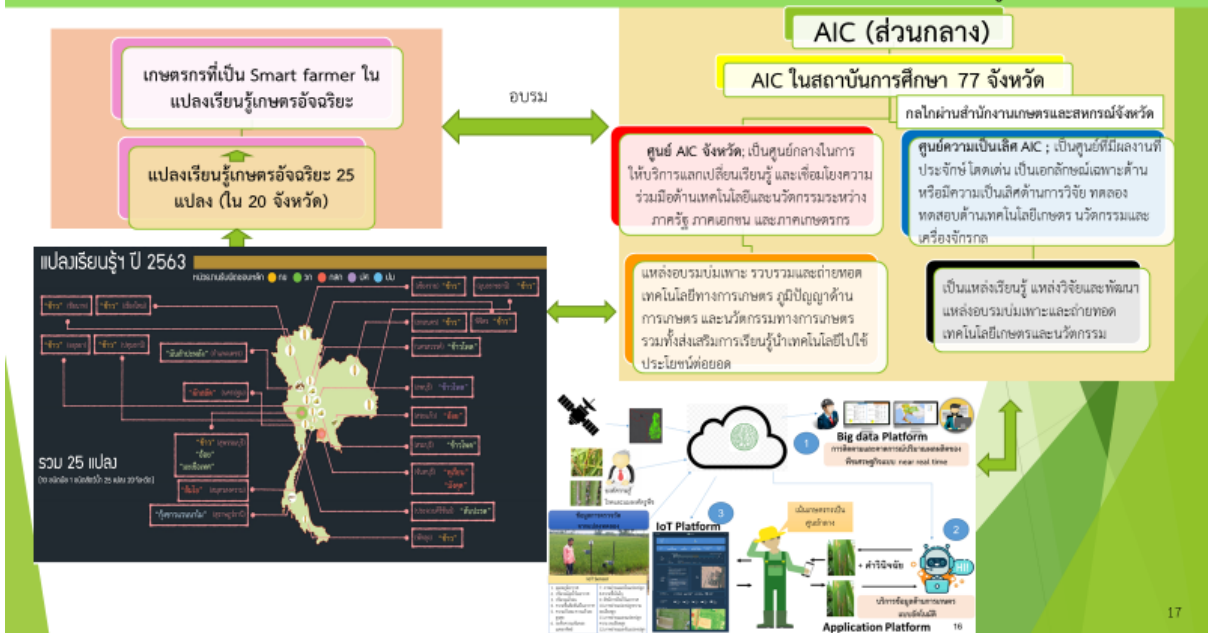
เกษตรกรที่เป็น Smart farmer ใน แปลงเรียนรู้เกษตรอัจฉริยะ

แปลงเรียนรู้เกษตรอัจฉริยะ 25 แปลง (ใน 20 จังหวัด)

อบรม

AIC (ส่วนกลาง)

AIC ในสถาบันการศึกษา 77 จังหวัด

กลไกผ่านสำนักงานเกษตรและสหกรณ์จังหวัด

ศูนย์ AIC จังหวัด; เป็นศูนย์กลางในการให้บริการแลกเปลี่ยนเรียนรู้ และเชื่อมโยงความร่วมมือด้านเทคโนโลยีและนวัตกรรมระหว่างภาครัฐ ภาคเอกชน และภาคเกษตรกร

ศูนย์ความเป็นเลิศ AIC ; เป็นศูนย์ที่มีผลงานที่ประจักษ์ โดดเด่น เป็นเอกลักษณ์เฉพาะด้าน หรือมีความเป็นเลิศด้านการวิจัย ทดลอง ทดสอบด้านเทคโนโลยีเกษตร นวัตกรรมและเครื่องจักรกล

แหล่งอบรมบ่มเพาะ รวบรวมและถ่ายทอดเทคโนโลยีทางการเกษตร ภูมิปัญญาด้านการเกษตร และนวัตกรรมทางการเกษตร รวมทั้งส่งเสริมการเรียนรู้นำเทคโนโลยีไปใช้ประโยชน์ต่อยอด

เป็นแหล่งเรียนรู้ แหล่งวิจัยและพัฒนา แหล่งอบรมบ่มเพาะและถ่ายทอดเทคโนโลยีเกษตรและนวัตกรรม

แปลงเรียนรู้ฯ ปี 2563

รวม 25 แปลง

Big data Platform

IoT Platform

Application Platform

1

2

3

16

17